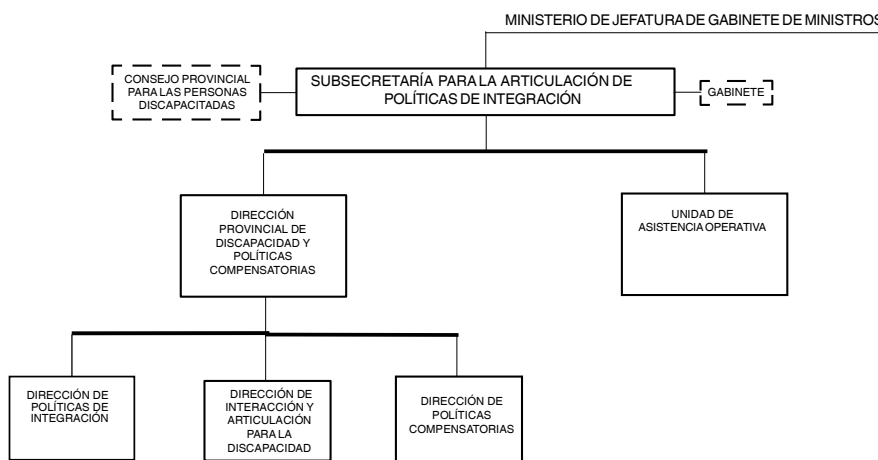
MINISTERIO DE JEFATURA DE GABINETE DE MINISTROS

CONSEJO PROVINCIAL PARA LAS PERSONAS DISCAPACITADAS

SUBSECRETARÍA PARA LA ARTICULACIÓN DE POLÍTICAS DE INTEGRACIÓN

GABINETE

DIRECCIÓN PROVINCIAL DE DISCAPACIDAD Y POLÍTICAS COMPENSATORIAS

UNIDAD DE ASISTENCIA OPERATIVA

DIRECCIÓN DE POLÍTICAS DE INTEGRACIÓN

DIRECCIÓN DE INTERACCIÓN Y ARTICULACIÓN PARA LA DISCAPACIDAD

DIRECCIÓN DE POLÍTICAS COMPENSATORIAS